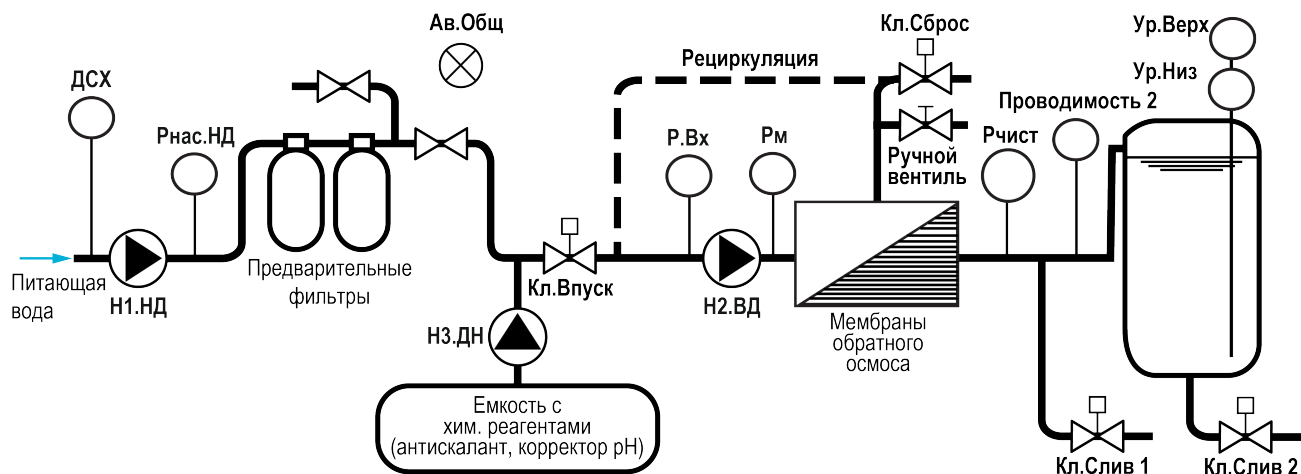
Ав.Общ
Кл.Сброс
Ур.Верх
Рециркуляция
Ур.Низ
ДСХ
Проводимость 2
Рнас.НД
Р.Вх
Рм
Рчист
Ручной вентиль
Питающая вода
Н1.НД
Предварительные фильтры
Кл.Впуск
Н2.ВД
Мембраны обратного осмоса
Н3.ДН
Емкость с хим. реагентами (антискалант, корректор pH)
Кл.Слив 1
Кл.Слив 2